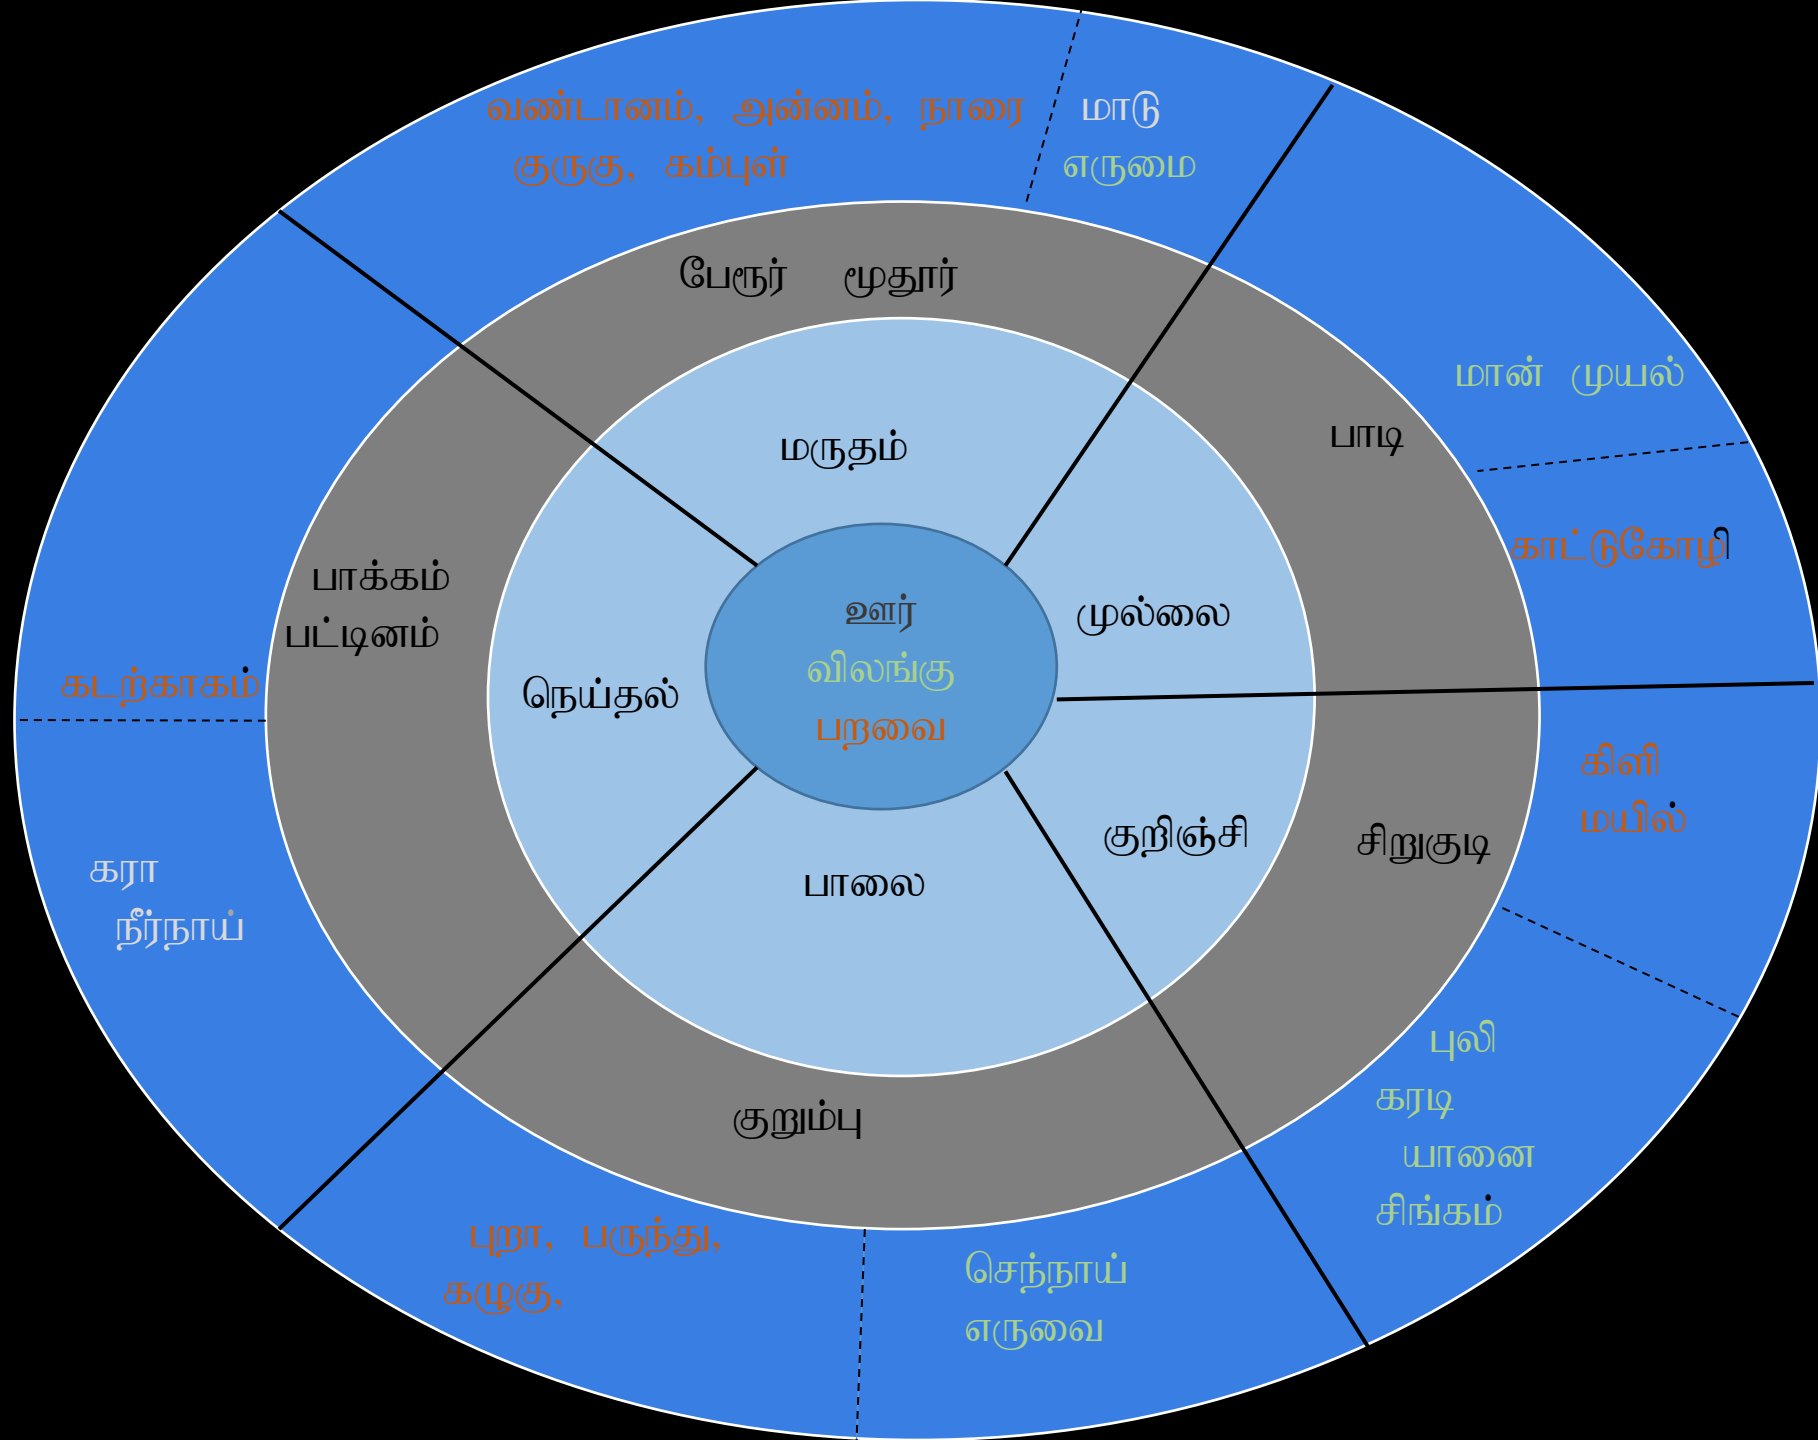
வண்டானம், அன்னம், நாரை
குருகு, கம்புள்

மாடு
எருமை

பேரூர் மூதூர்

மருதம்

மான் முயல்

பாடி

காட்டுகோழி

பாக்கம்
பட்டினம்

ஊர்
விலங்கு
பறவை

முல்லை

கடற்காகம்

நெய்தல்

கிளி
மயில்

குறிஞ்சி

சிறுகுடி

கரா
நீர்நாய்

பாலை

புலி
கரடி
யானை
சிங்கம்

குறும்பு

புறா, பருந்து,
கழுகு,

செந்நாய்
எருவை